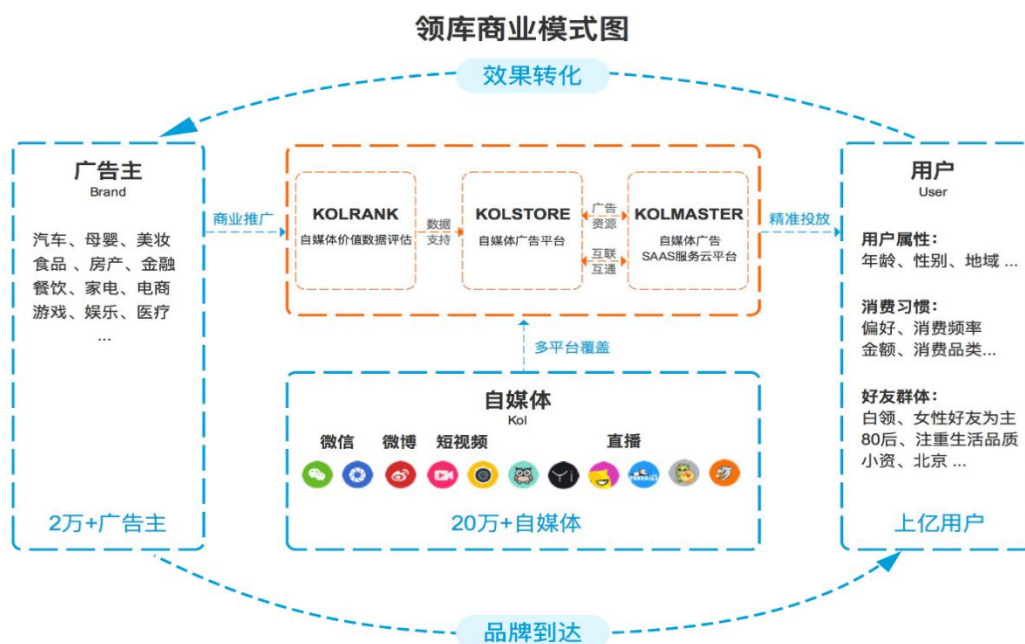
领库商业模式图

效果转化

广告主
Brand

汽车、母婴、美妆
食品、房产、金融
餐饮、家电、电商
游戏、娱乐、医疗
...

2万+广告主

商业推广

KOLRANK
自媒体价值数据评估

数据
支持

KOLSTORE
自媒体广告平台

广告
资源

互联
互通

KOLMASTER
自媒体广告
SAAS服务云平台

精准投放

用户
User

用户属性：
年龄、性别、地域 ...

消费习惯：
偏好、消费频率
金额、消费品类...

好友群体：
白领、女性好友为主
80后、注重生活品质
小资、北京 ...

上亿用户

多平台覆盖

自媒体
Kol

微信 微博 短视频 直播

20万+自媒体

品牌到达